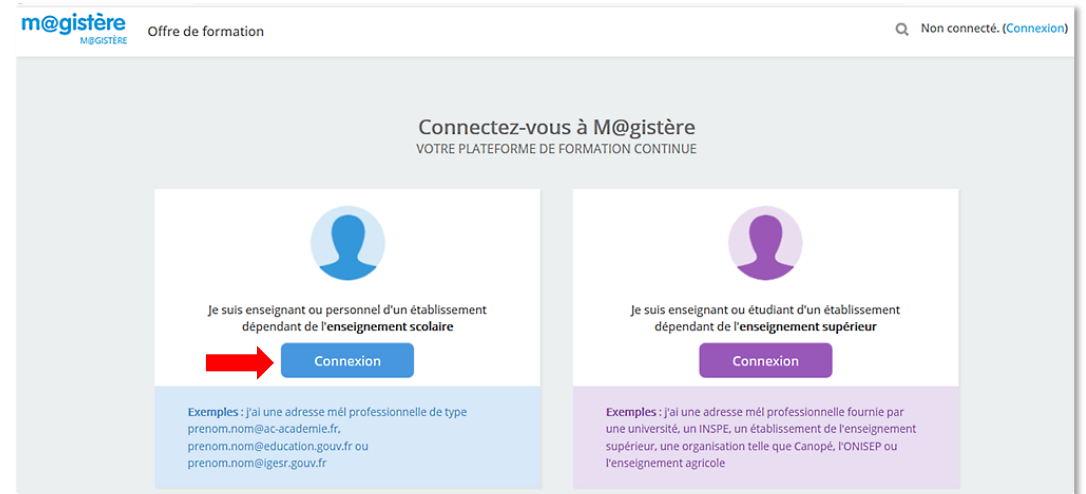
m@gistère
M@GISTÈRE

Offre de formation

Non connecté. (Connexion)

Connectez-vous à M@gistère
VOTRE PLATEFORME DE FORMATION CONTINUE

Je suis enseignant ou personnel d'un établissement dépendant de l'**enseignement scolaire**

Connexion

**Exemples :** j'ai une adresse mél professionnelle de type prenom.nom@ac-academie.fr, prenom.nom@education.gouv.fr ou prenom.nom@igesr.gouv.fr

Je suis enseignant ou étudiant d'un établissement dépendant de l'**enseignement supérieur**

Connexion

**Exemples :** j'ai une adresse mél professionnelle fournie par une université, un INSPE, un établissement de l'enseignement supérieur, une organisation telle que Canopé, l'ONISEP ou l'enseignement agricole